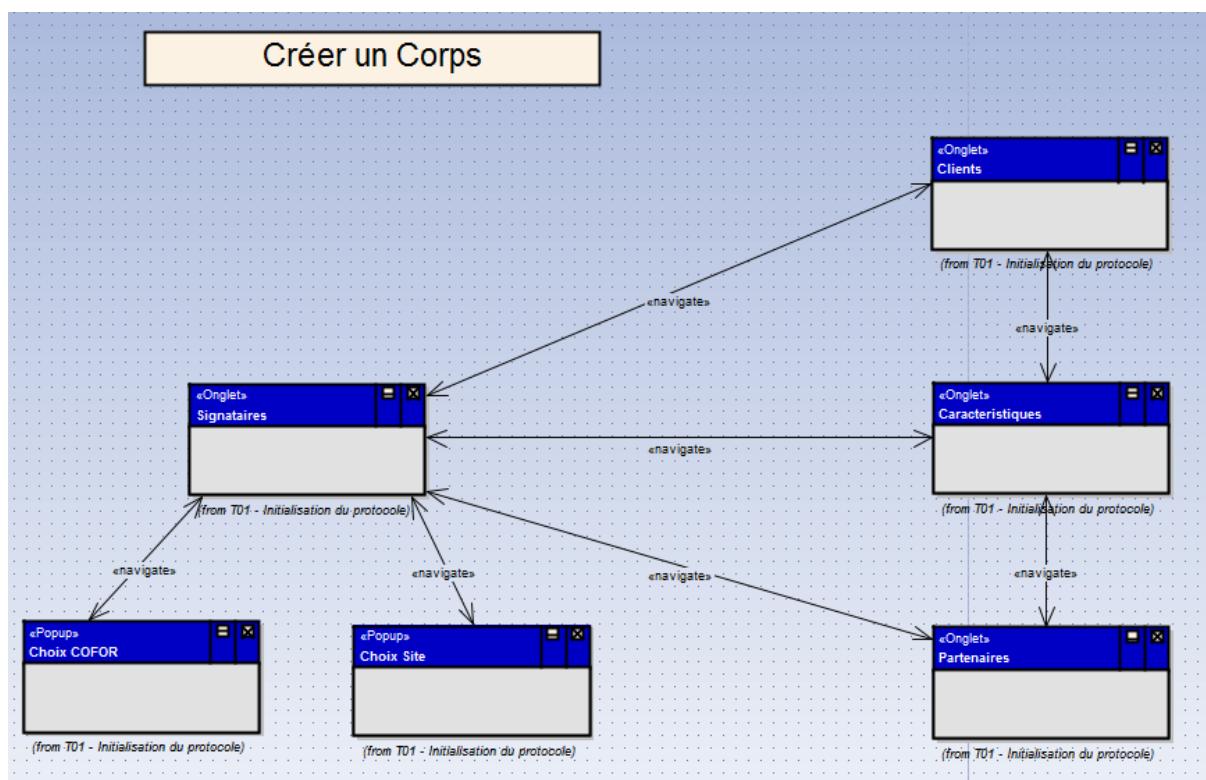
Créer un Corps

«Onglet»
Clients

(from T01 - Initialisation du protocole)

«navigate»

«navigate»

«Onglet»
Signataires

(from T01 - Initialisation du protocole)

«navigate»

«Onglet»
Caracteristiques

(from T01 - Initialisation du protocole)

«navigate»

«navigate»

«navigate»

«navigate»

«Popup»
Choix COFOR

(from T01 - Initialisation du protocole)

«Popup»
Choix Site

(from T01 - Initialisation du protocole)

«Onglet»
Partenaires

(from T01 - Initialisation du protocole)